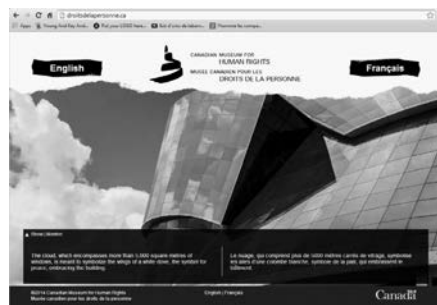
droitsdelapersonne.ca

Apps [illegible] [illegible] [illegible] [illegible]

English

CANADIAN MUSEUM FOR HUMAN RIGHTS
MUSÉE CANADIEN POUR LES DROITS DE LA PERSONNE

Français

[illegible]

The cloud, which encompasses more than 1,000 square metres of windows, is meant to symbolize the wings of a white dove, the symbol for peace, embracing the building.

Le nuage, qui comprend plus de 1000 mètres carrés de vitrage, symbolise les ailes d'une colombe blanche, symbole de la paix, qui enlacent le bâtiment.

©2014 Canadian Museum for Human Rights
Musée canadien pour les droits de la personne

English | Français

Canada